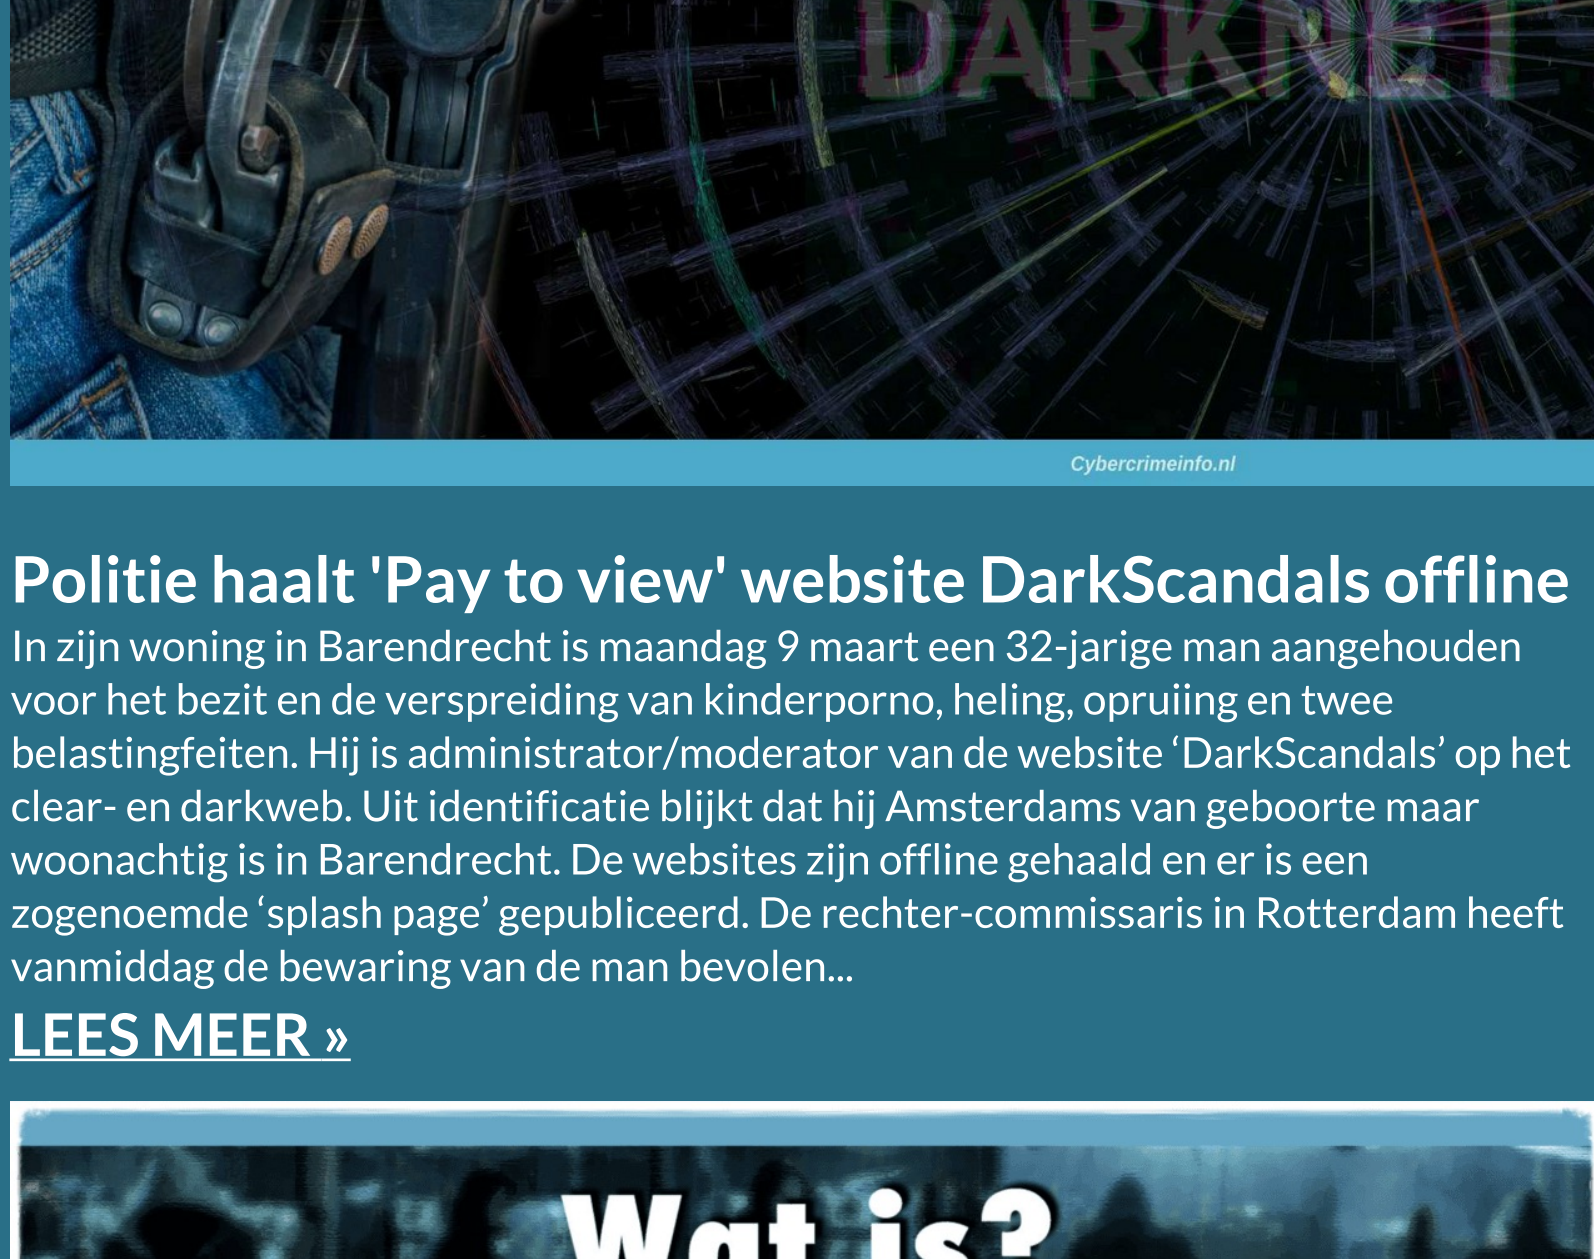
DARKNET

Cybercrimeinfo.nl

Politie haalt 'Pay to view' website DarkScandals offline

In zijn woning in Barendrecht is maandag 9 maart een 32-jarige man aangehouden voor het bezit en de verspreiding van kinderporno, heling, opruiing en twee belastingfeiten. Hij is administrator/moderator van de website ‘DarkScandals’ op het clear- en darkweb. Uit identificatie blijkt dat hij Amsterdams van geboorte maar woonachtig is in Barendrecht. De websites zijn offline gehaald en er is een zogenoemde ‘splash page’ gepubliceerd. De rechter-commissaris in Rotterdam heeft vanmiddag de bewaring van de man bevolen...

LEES MEER »

Wat is?